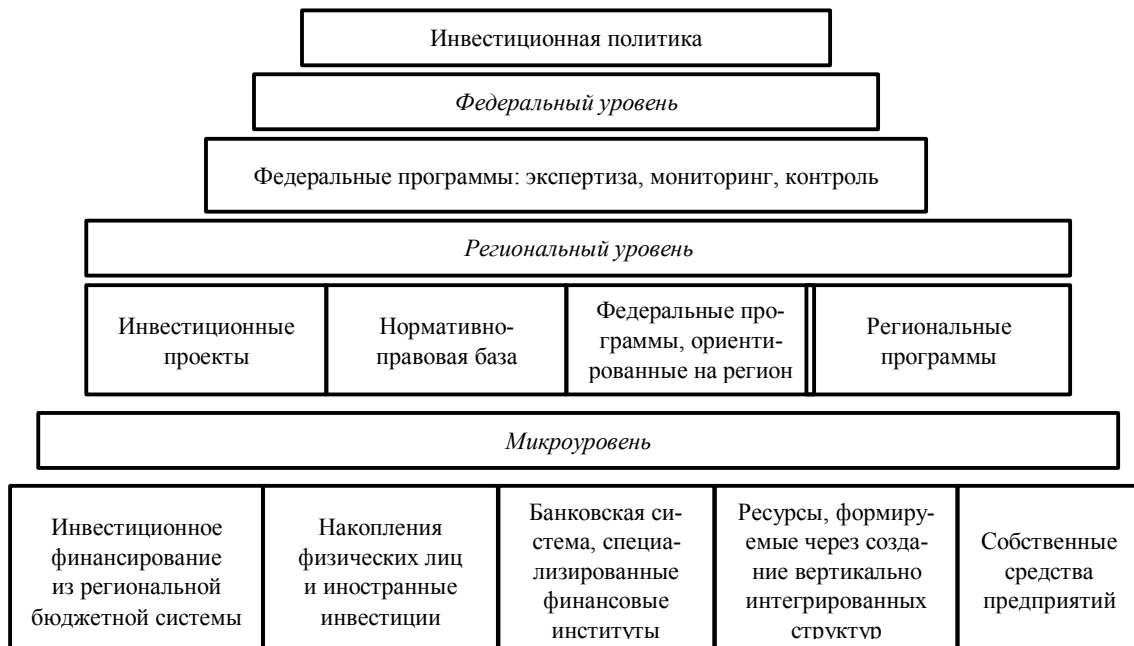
Инвестиционная политика

*Федеральный уровень*

Федеральные программы: экспертиза, мониторинг, контроль

*Региональный уровень*

| Инвестиционные проекты | Нормативно-правовая база | Федеральные программы, ориентированные на регион | Региональные программы |
|---|---|---|---|

*Микроуровень*

| Инвестиционное финансирование из региональной бюджетной системы | Накопления физических лиц и иностранные инвестиции | Банковская система, специализированные финансовые институты | Ресурсы, формируемые через создание вертикально интегрированных структур | Собственные средства предприятий |
|---|---|---|---|---|